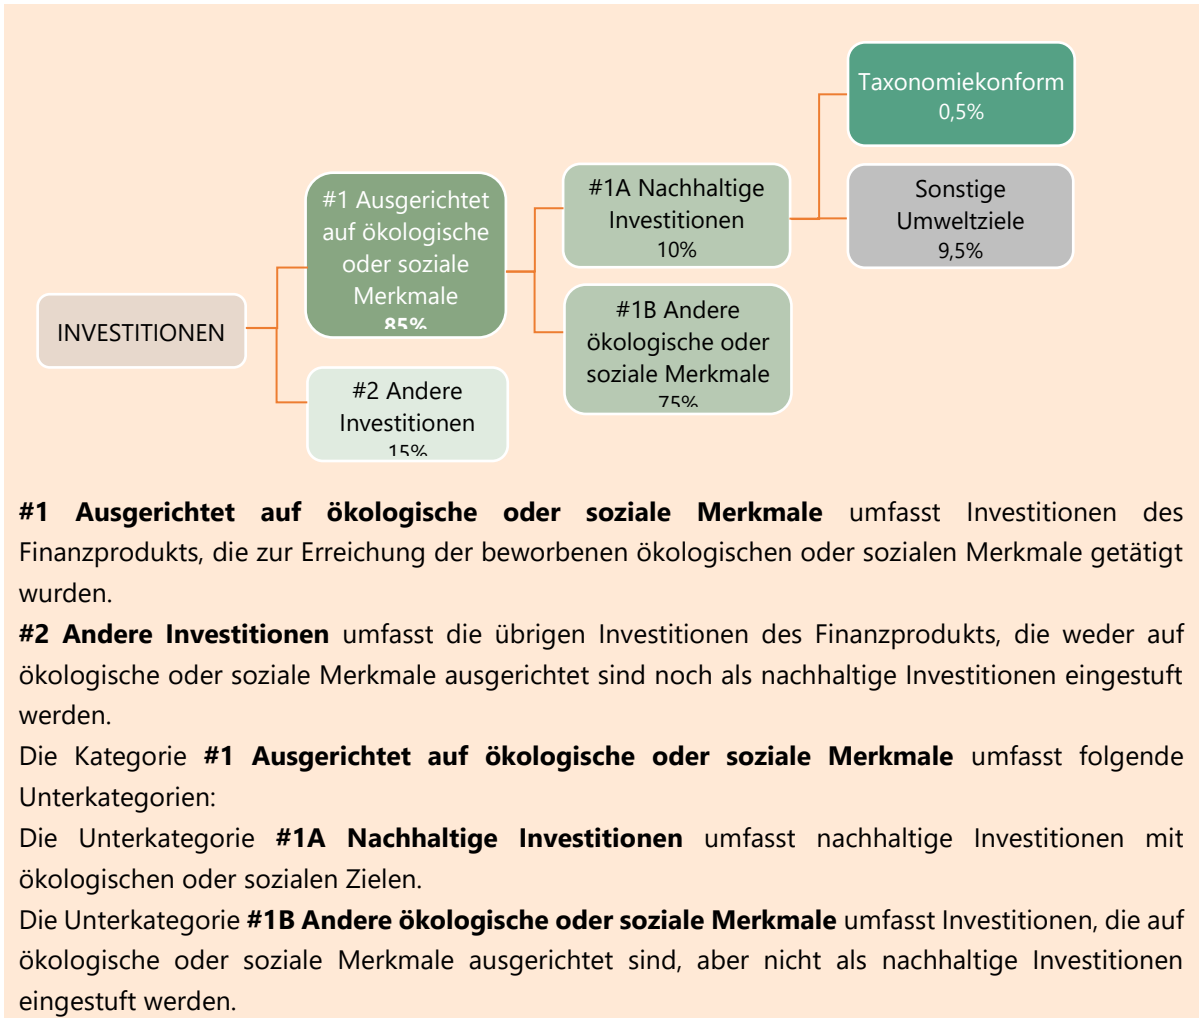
Taxonomiekonform
0,5%

#1 Ausgerichtet auf ökologische oder soziale Merkmale
85%

#1A Nachhaltige Investitionen
10%

Sonstige Umweltziele
9,5%

INVESTITIONEN

#1B Andere ökologische oder soziale Merkmale
75%

#2 Andere Investitionen
15%

**#1 Ausgerichtet auf ökologische oder soziale Merkmale** umfasst Investitionen des Finanzprodukts, die zur Erreichung der beworbenen ökologischen oder sozialen Merkmale getätigt wurden.

**#2 Andere Investitionen** umfasst die übrigen Investitionen des Finanzprodukts, die weder auf ökologische oder soziale Merkmale ausgerichtet sind noch als nachhaltige Investitionen eingestuft werden.

Die Kategorie **#1 Ausgerichtet auf ökologische oder soziale Merkmale** umfasst folgende Unterkategorien:

Die Unterkategorie **#1A Nachhaltige Investitionen** umfasst nachhaltige Investitionen mit ökologischen oder sozialen Zielen.

Die Unterkategorie **#1B Andere ökologische oder soziale Merkmale** umfasst Investitionen, die auf ökologische oder soziale Merkmale ausgerichtet sind, aber nicht als nachhaltige Investitionen eingestuft werden.